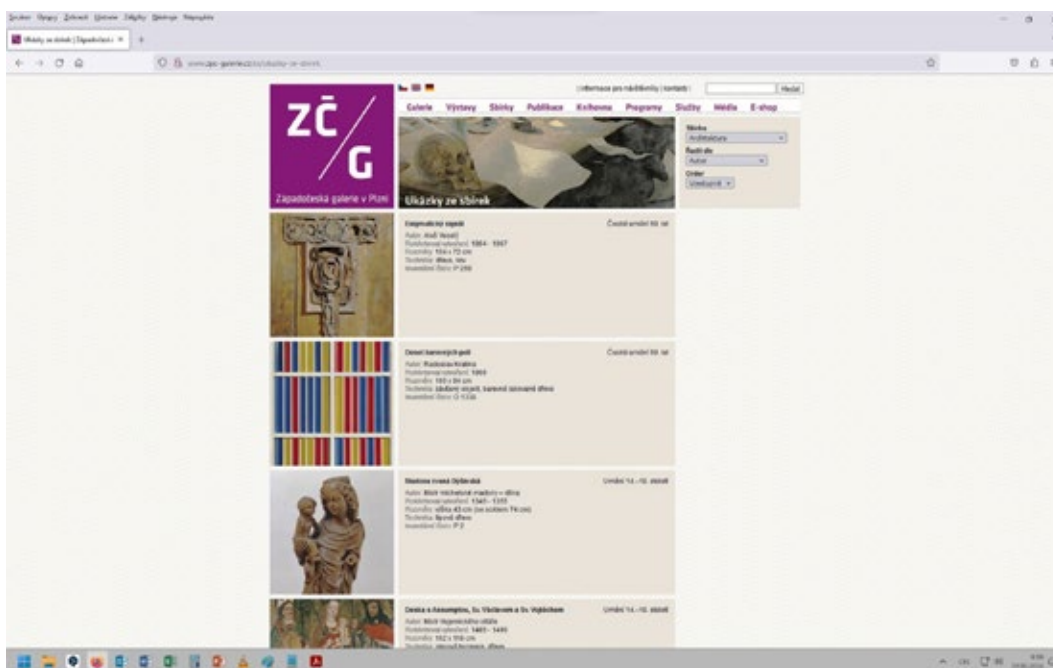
Soubor Úpravy Zobrazit Historie Záložky Nástroje Nápověda

Ukázky ze sbírek | Západočeská ×

www.zpc-galerie.cz/cs/ukazky-ze-sbirek

Informace pro návštěvníky | kontakty | Hledat

Galerie Výstavy Sbírky Publikace Knihovna Programy Služby Média E-shop

ZČ / G

Západočeská galerie v Plzni

Ukázky ze sbírek

Sbírka
Architektura

Řadit dle
Autor

Order
Vzestupně

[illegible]
Autor: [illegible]
Datace: 1964 - 1967
Rozměry: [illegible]
Technika: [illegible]
Inventární číslo: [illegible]

České umění 20. stol.

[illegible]
Autor: Radoslav Kratina
Datace: 1969
Rozměry: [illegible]
Technika: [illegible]
Inventární číslo: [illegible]

České umění 20. stol.

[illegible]
Autor: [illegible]
Datace: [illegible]
Rozměry: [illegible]
Technika: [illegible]
Inventární číslo: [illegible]

Umění 14.–16. století

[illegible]
Autor: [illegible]
Datace: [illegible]
Rozměry: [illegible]

Umění 14.–16. století